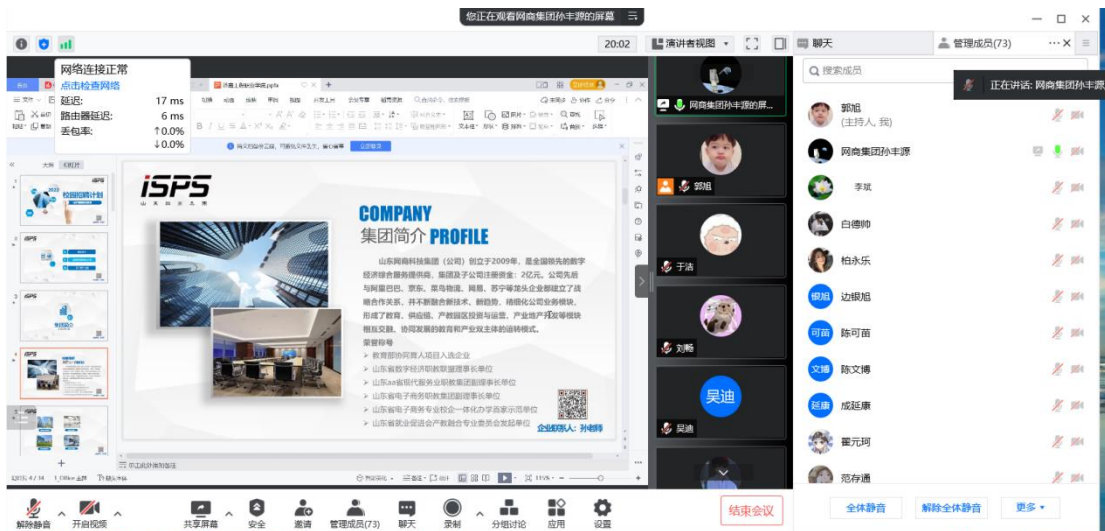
您正在观看网商集团孙丰源的屏幕

20:02 演讲者视图 聊天 管理成员(73)

网络连接正常
点击检查网络
延迟: 17 ms
路由器延迟: 6 ms
丢包率: ↑0.0% ↓0.0%

iSPS

COMPANY
集团简介 PROFILE

山东网商科技集团（公司）创立于2009年，是全国领先的数字经济综合服务提供商，集团及子公司注册资金：2亿元。公司先后与阿里巴巴、京东、菜鸟物流、网易、苏宁等龙头企业都建立了战略合作关系，并不断融合新技术、新趋势，精细化公司业务模块，形成了教育、供应链、产教园区投资与运营、产业地产开发等板块相互交融、协同发展的教育和产业双主体的运转模式。

荣誉称号
➤ 教育部协同育人项目入选企业
➤ 山东省数字经济职教联盟理事长单位
➤ 山东Lead省现代服务业职教集团副理事长单位
➤ 山东省电子商务职教集团理事长单位
➤ 山东省电子商务专业校企一体化办学百家示范单位
➤ 山东省就业促进会产教融合专业委员会发起单位

企业联系人：孙老师

网商集团孙丰源的屏...
郭旭
于洁
刘畅
吴迪
吴迪

搜索成员
正在讲话: 网商集团孙丰源
郭旭 (主持人, 我)
网商集团孙丰源
李斌
白德帅
柏永乐
银旭 边银旭
可苗 陈可苗
文博 陈文博
延康 成延康
翟元珂
范存通

解除静音 开启视频 共享屏幕 安全 邀请 管理成员(73) 聊天 录制 分组讨论 应用 设置 结束会议
全体静音 解除全体静音 更多